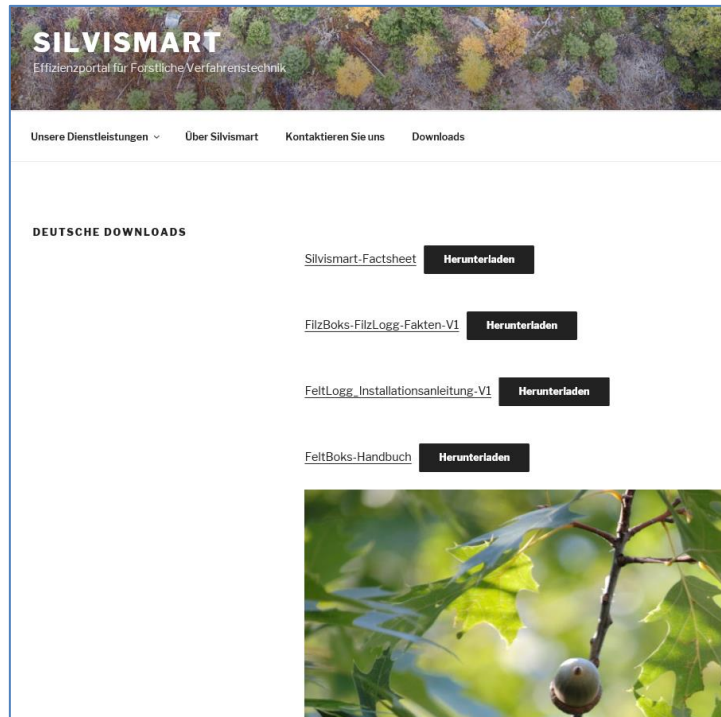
SILVISMART
Effizienzportal für Forstliche Verfahrenstechnik

Unsere Dienstleistungen ⌄ Über Silvismart Kontaktieren Sie uns Downloads

DEUTSCHE DOWNLOADS

Silvismart-Factsheet Herunterladen

FilzBoks-FilzLogg-Fakten-V1 Herunterladen

FeltLogg_Installationsanleitung-V1 Herunterladen

FeltBoks-Handbuch Herunterladen